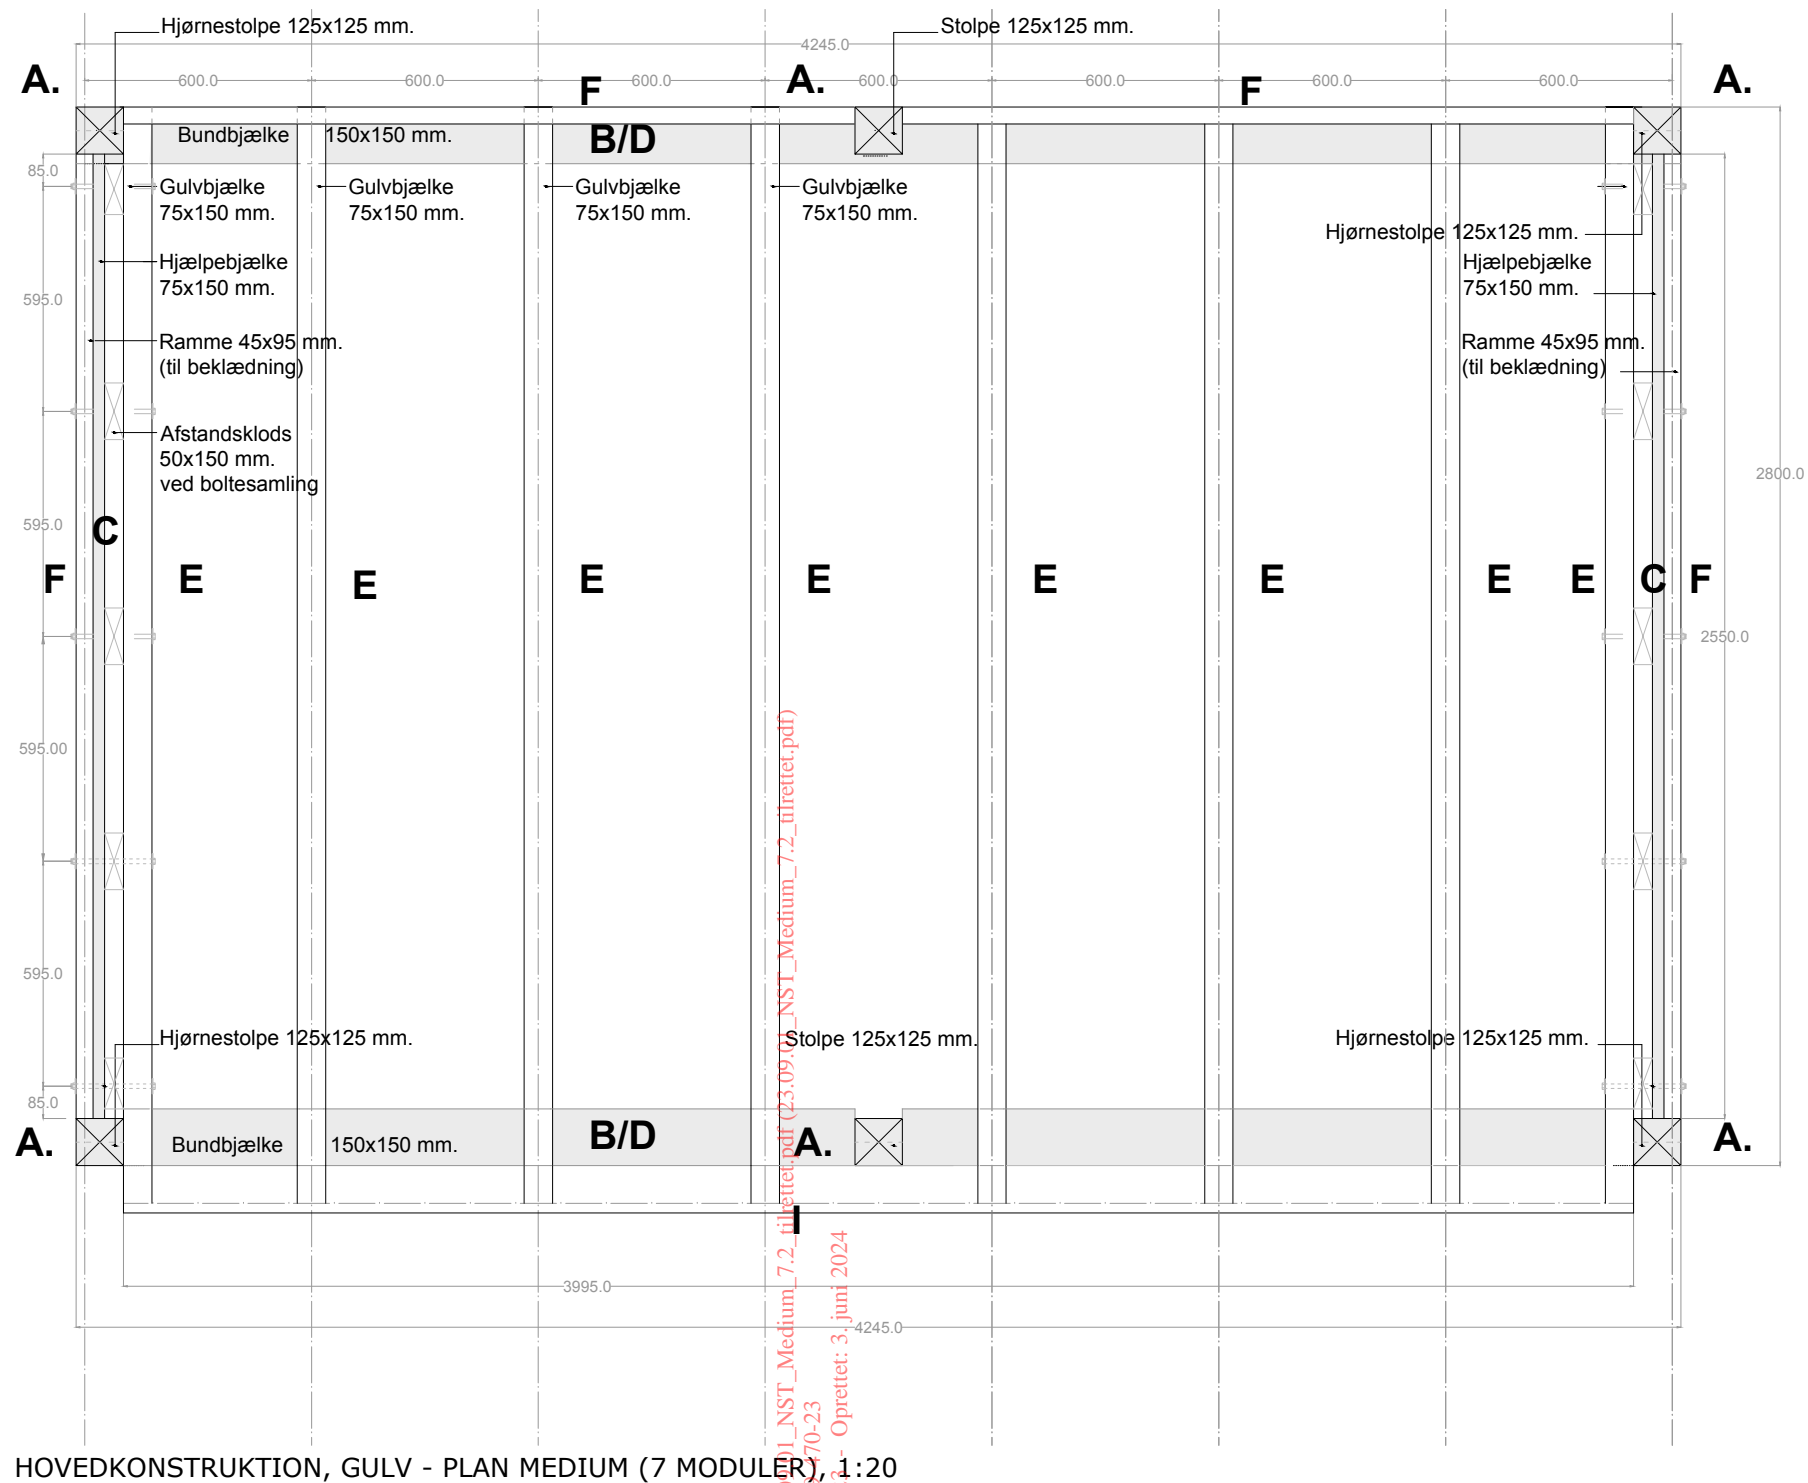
Hjørnestolpe 125x125 mm.
Stolpe 125x125 mm.
4245.0
A. 600.0 600.0 F 600.0 A. 600.0 600.0 F 600.0 600.0 A.
Bundbjælke 150x150 mm.
B/D
85.0
Gulvbjælke 75x150 mm.
Gulvbjælke 75x150 mm.
Gulvbjælke 75x150 mm.
Gulvbjælke 75x150 mm.
Hjørnestolpe 125x125 mm.
595.0
Hjælpebjælke 75x150 mm.
Hjælpebjælke 75x150 mm.
Ramme 45x95 mm. (til beklædning)
Ramme 45x95 mm. (til beklædning)
Afstandsklods 50x150 mm. ved boltesamling
2800.0
595.0
C
F E E E E E E E E C F
2550.0
595.00
595.0
Hjørnestolpe 125x125 mm.
Stolpe 125x125 mm.
Hjørnestolpe 125x125 mm.
85.0
A. Bundbjælke 150x150 mm.
B/D
A.
A.
I
3995.0
4245.0
01_NST_Medium_7.2_tilrettet.pdf (23.09.01_NST_Medium_7.2_tilrettet.pdf)
470-23
3 - Oprettet: 3. juni 2024
HOVEDKONSTRUKTION, GULV - PLAN MEDIUM (7 MODULER) 1:20